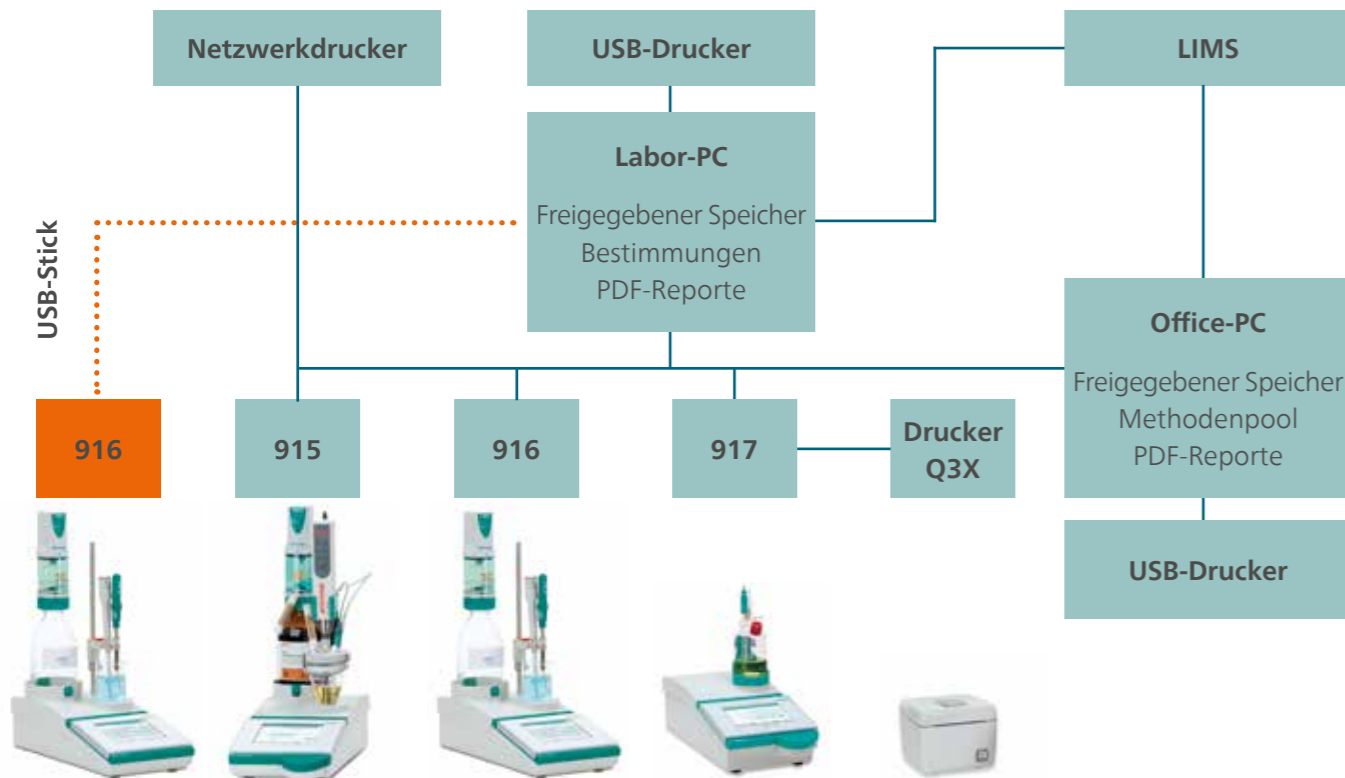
Netzwerkdrucker

USB-Drucker

LIMS

Labor-PC

Freigegebener Speicher
Bestimmungen
PDF-Reporte

USB-Stick

Office-PC

Freigegebener Speicher
Methodenpool
PDF-Reporte

916

915

916

917

Drucker Q3X

USB-Drucker